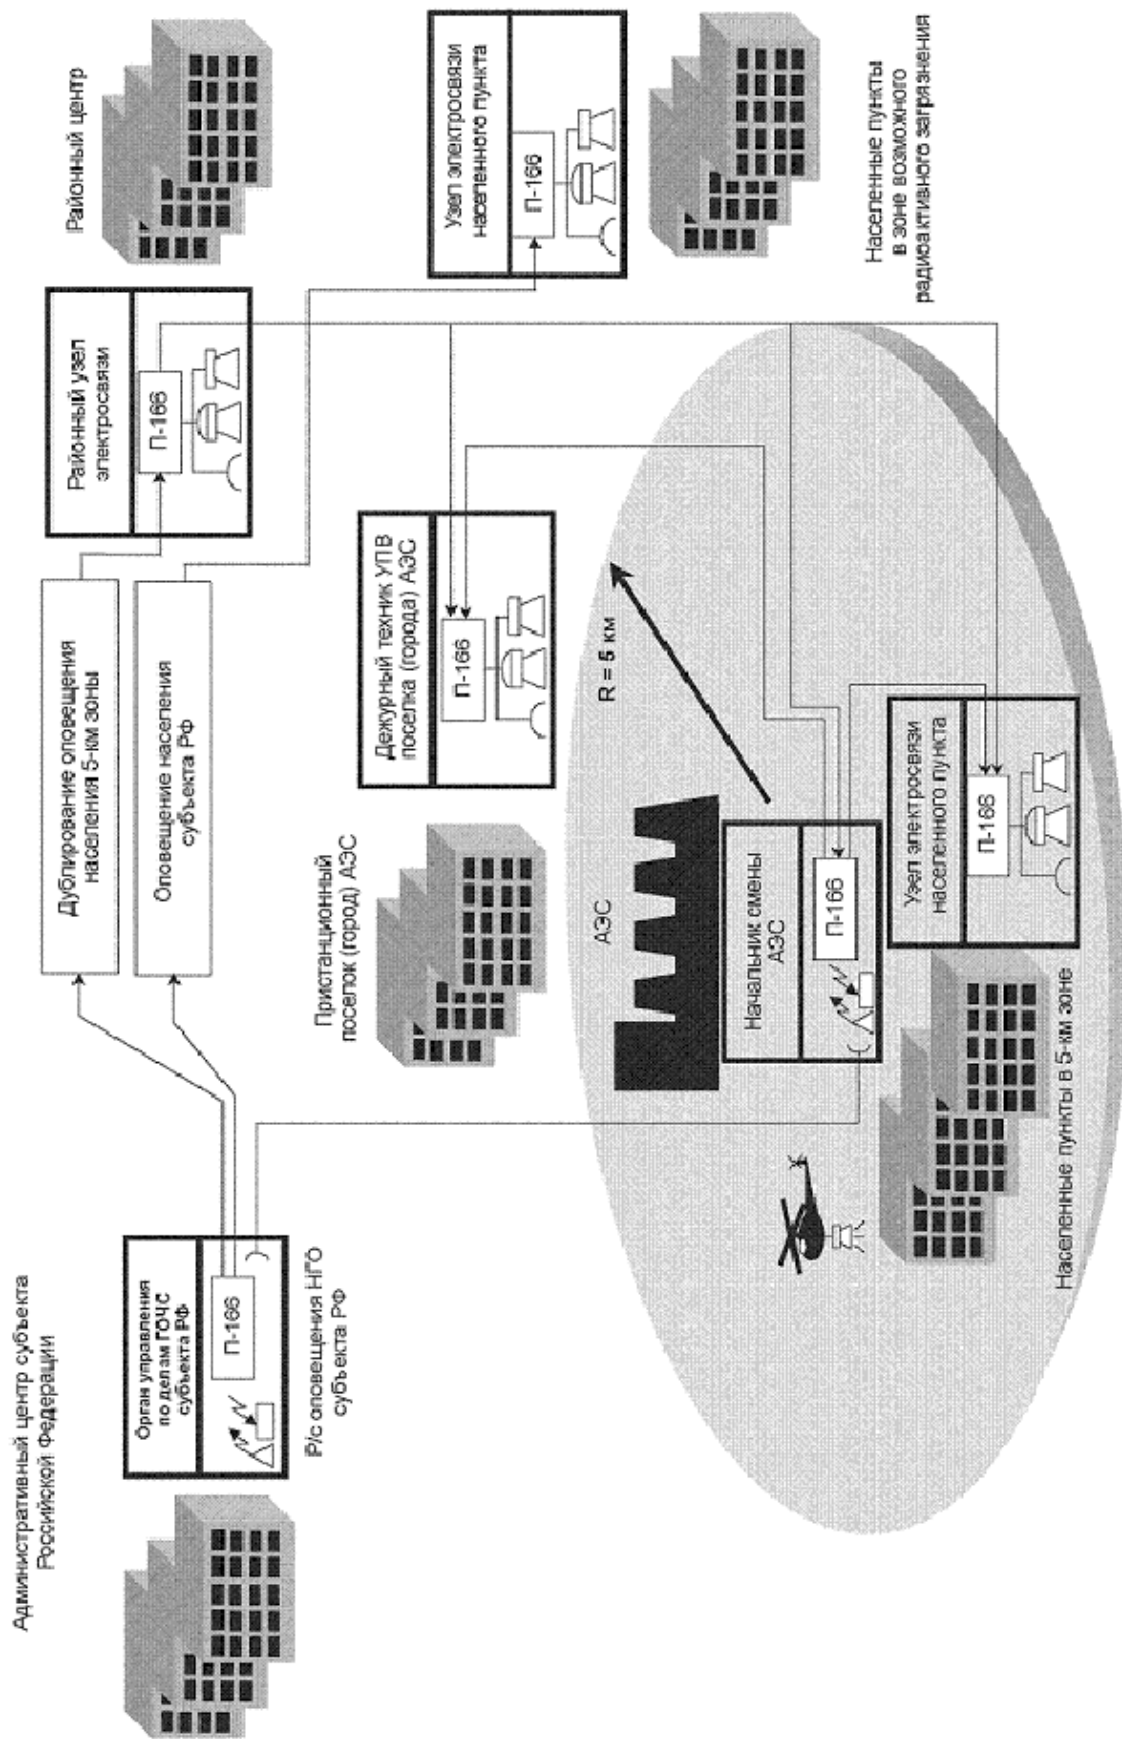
Административный центр субъекта Российской Федерации

Орган управления по делам ГОЧС субъекта РФ

П-166

Р/с оповещения НГО субъекта РФ

Дублирование оповещения населения 5-км зоны

Оповещение населения субъекта РФ

Районный узел электросвязи

П-166

Районный центр

Узел электросвязи населенного пункта

П-166

Населенные пункты в зоне возможного радиоактивного загрязнения

Пристанционный поселок (город) АЭС

Дежурный техник УПВ поселка (города) АЭС

П-166

R = 5 км

АЭС

Начальник смены АЭС

П-166

Узел электросвязи населенного пункта

П-166

Населенные пункты в 5-км зоне